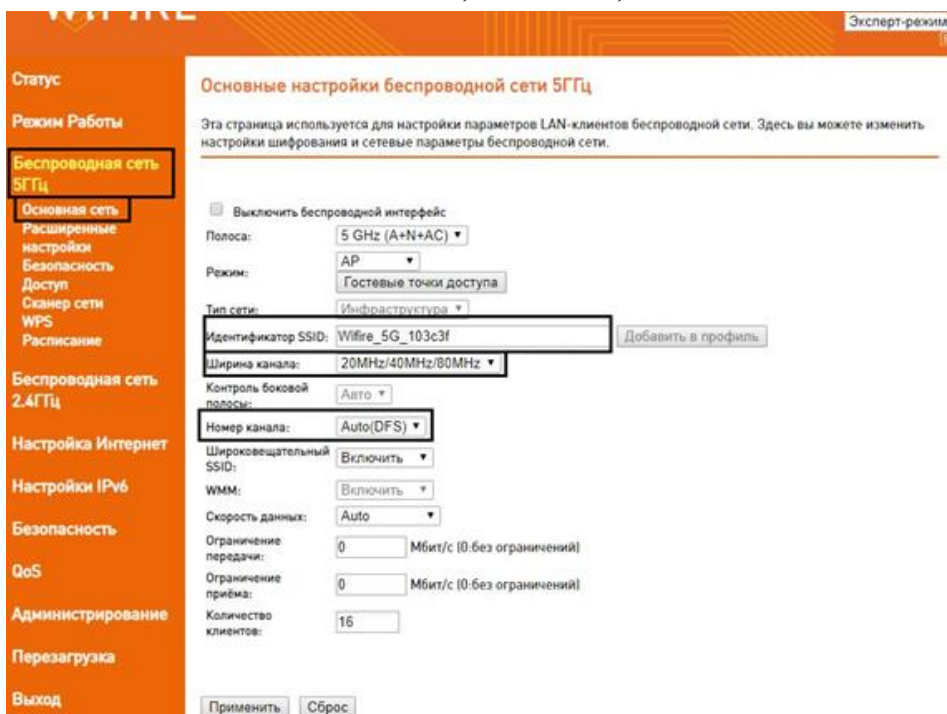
Эксперт-режим

Статус

Режим Работы

Беспроводная сеть 5ГГц

Основная сеть
Расширенные настройки
Безопасность
Доступ
Сканер сети
WPS
Расписание

Беспроводная сеть 2.4ГГц

Настройка Интернет

Настройки IPv6

Безопасность

QoS

Администрирование

Перезагрузка

Выход

Основные настройки беспроводной сети 5ГГц

Эта страница используется для настройки параметров LAN-клиентов беспроводной сети. Здесь вы можете изменить настройки шифрования и сетевые параметры беспроводной сети.

Выключить беспроводной интерфейс

| | |
|---|---|
| Полоса: | 5 GHz (A+N+AC) |
| Режим: | AP / Гостевые точки доступа |
| Тип сети: | Инфраструктура |
| Идентификатор SSID: | Wifire_5G_103c3f Добавить в профиль |
| Ширина канала: | 20MHz/40MHz/80MHz |
| Контроль боковой полосы: | Авто |
| Номер канала: | Auto(DFS) |
| Широковещательный SSID: | Включить |
| WMM: | Включить |
| Скорость данных: | Auto |
| Ограничение передачи: | 0 Мбит/с (0:без ограничений) |
| Ограничение приёма: | 0 Мбит/с (0:без ограничений) |
| Количество клиентов: | 16 |

Применить Сброс